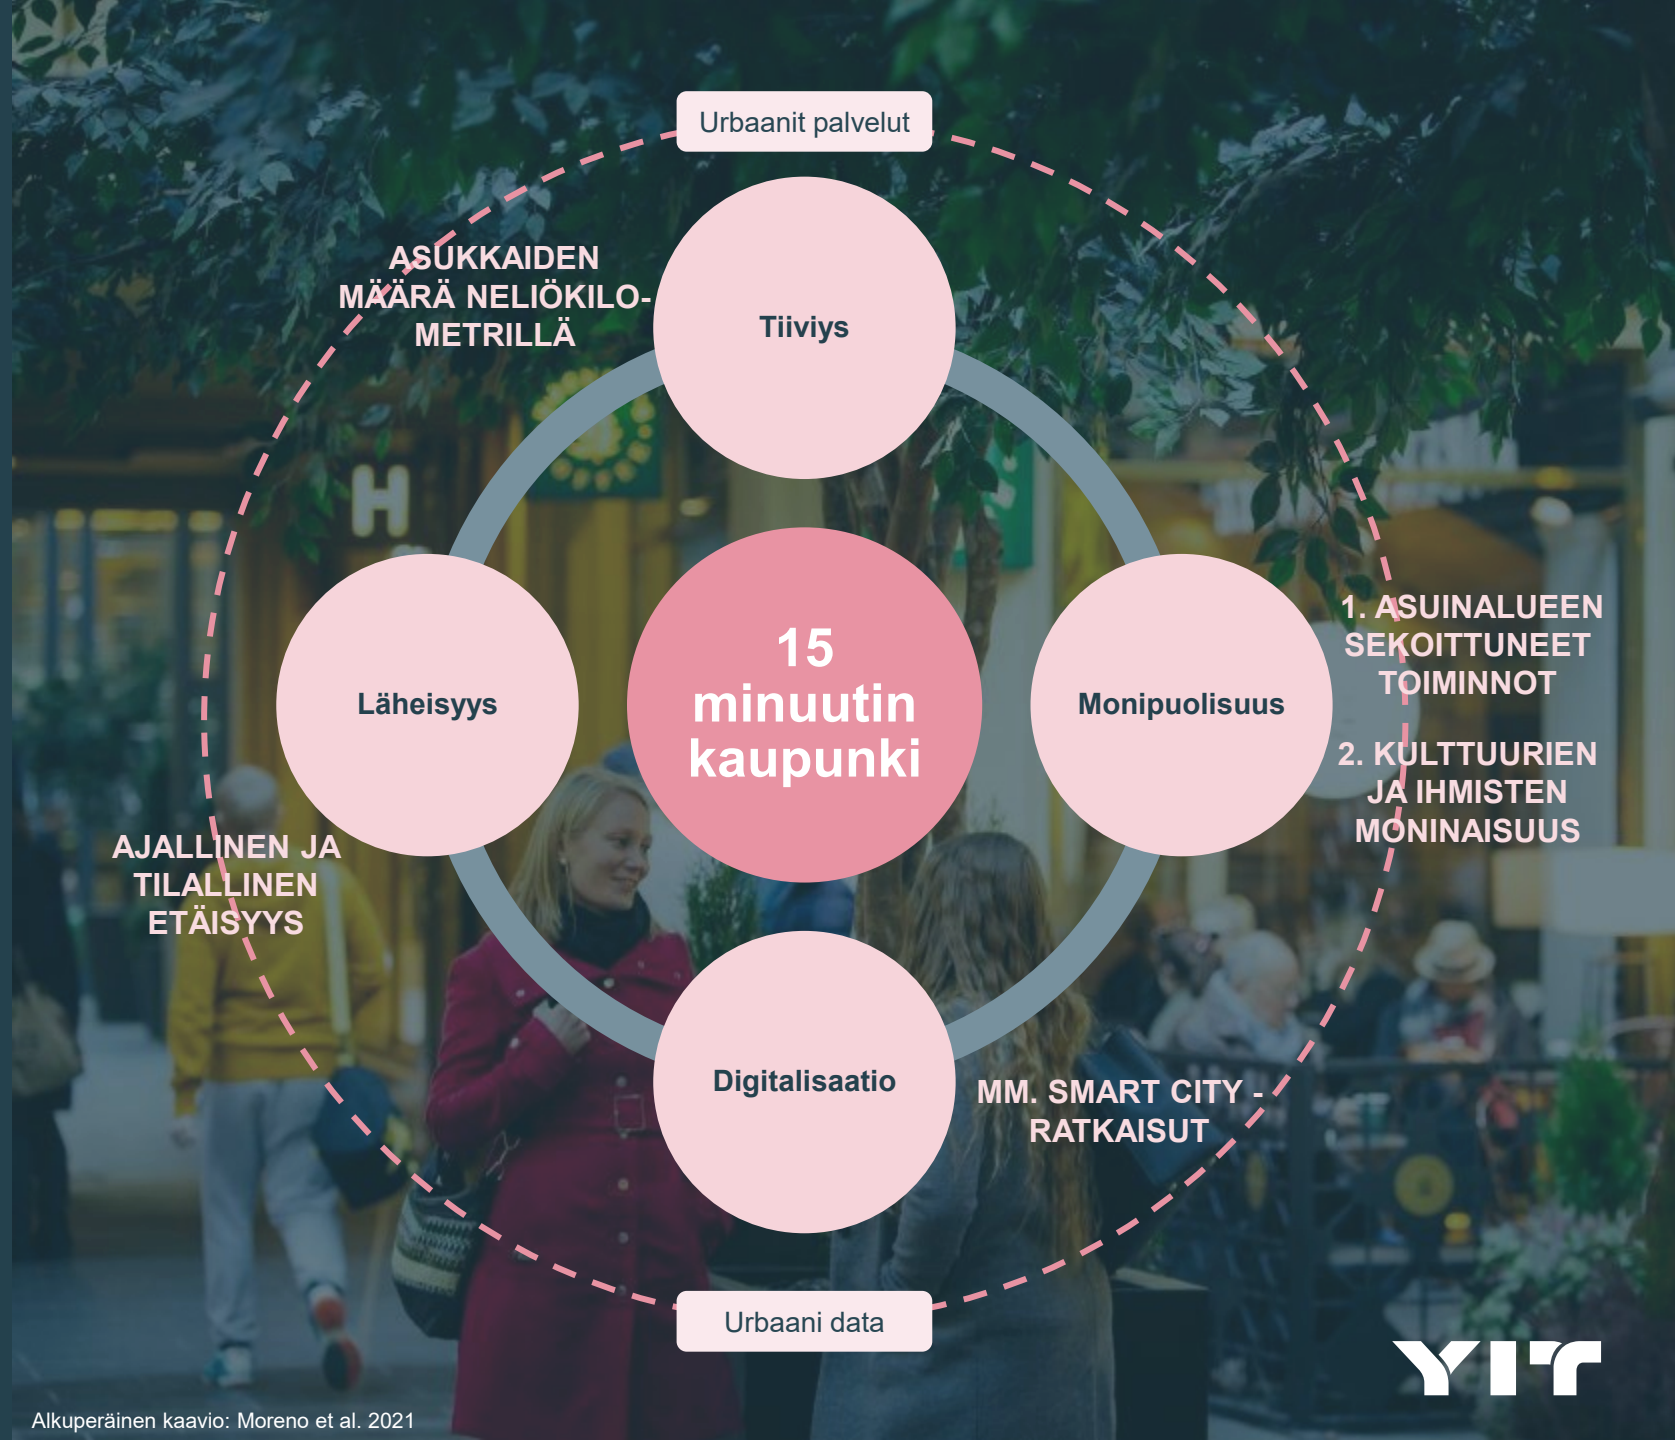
Urbaanit palvelut

ASUKKAIDEN MÄÄRÄ NELIÖKILOMETRILLÄ

Tiiviys

15 minuutin kaupunki

Läheisyys

Monipuolisuus

1. ASUINALUEEN SEKOITTUNEET TOIMINNOT

2. KULTTUURIEN JA IHMISTEN MONINAISUUS

AJALLINEN JA TILALLINEN ETÄISYYS

Digitalisaatio

MM. SMART CITY -RATKAISUT

Urbaani data

YIT

Alkuperäinen kaavio: Moreno et al. 2021